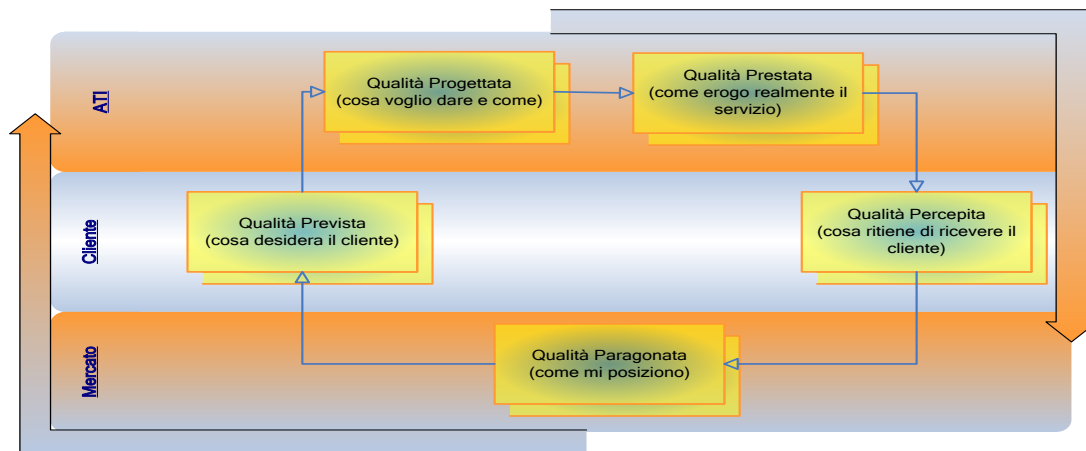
ATI

Qualità Progettata
(cosa voglio dare e come)

Qualità Prestata
(come erogo realmente il servizio)

Cliente

Qualità Prevista
(cosa desidera il cliente)

Qualità Percepita
(cosa ritiene di ricevere il cliente)

Mercato

Qualità Paragonata
(come mi posiziono)